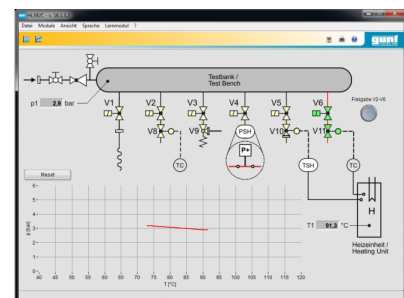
Datei Module Ansicht Sprache Lernmodul ?

gunt

Testbank /
Test Bench

p1 2,9 bar

V1 V2 V3 V4 V5 V6

Freigabe V2-V6

V8 V9 V10 V11

PSH

P+

TC TSH TC

Reset

6
5
4
3
2
1
0

p [bar]

40 45 50 55 60 65 70 75 80 85 90 95 100 105 110 115 120

T [°C]

T1 91,2 °C

H

Heizeinheit /
Heating Unit